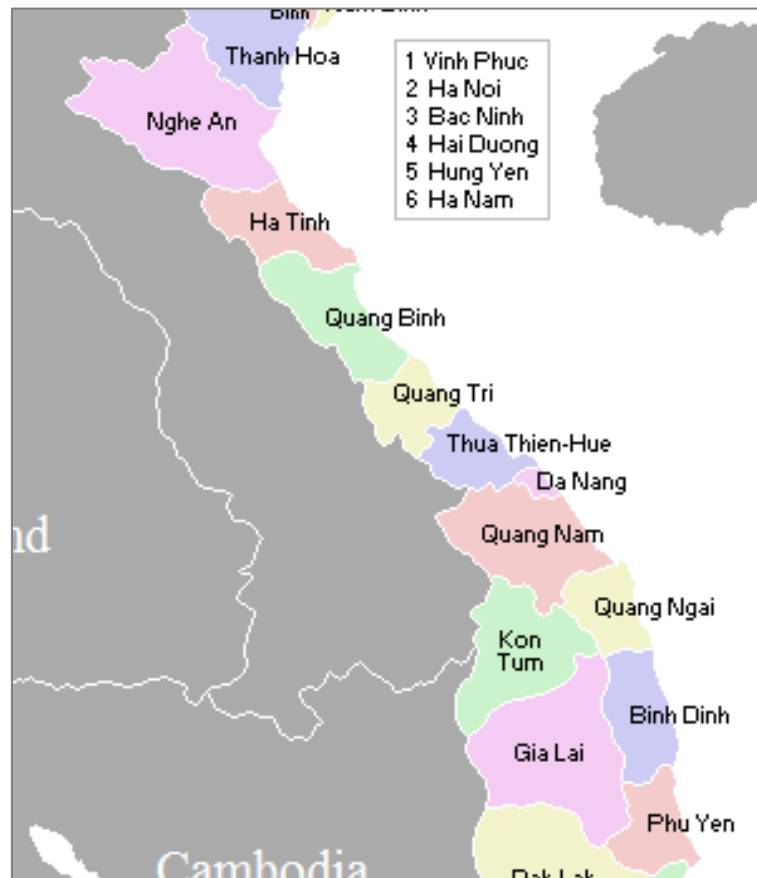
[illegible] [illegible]

Thanh Hoa

1 Vinh Phuc
2 Ha Noi
3 Bac Ninh
4 Hai Duong
5 Hung Yen
6 Ha Nam

Nghe An

Ha Tinh

Quang Binh

Quang Tri

Thua Thien-Hue

Da Nang

nd

Quang Nam

Quang Ngai

Kon Tum

Binh Dinh

Gia Lai

Phu Yen

Cambodia

Dak Lak